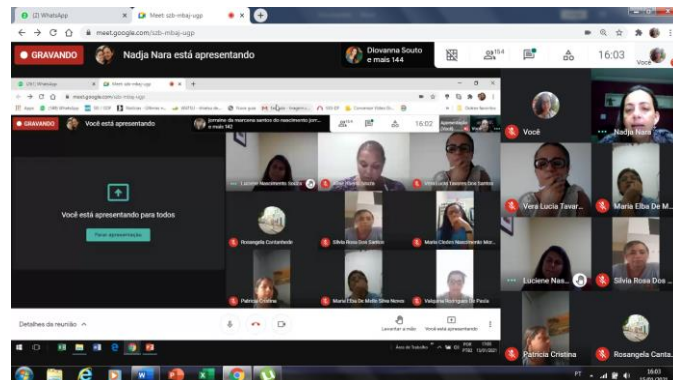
(2) WhatsApp
Meet szb-mbaj-ugp
meet.google.com/szb-mbaj-ugp
GRAVANDO
Nadja Nara está apresentando
Diiovanna Souto e mais 144
154
16:03
Você

(39) WhatsApp
Meet szb-mbaj-ugp
meet.google.com/szb-mbaj-ugp
GRAVANDO
Você está apresentando
jormine da marcona santos do nascimento (orr... e mais 142
154
16:02
Apresentação (Você)
Você está apresentando para todos
Parar apresentação
Luciene Nascimento Souza
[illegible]
Vera Lucia Tavares Dos Santos
Rosangela Contantado
Silvia Rosa Dos Santos
Maria Cleidim Nascimento Mor...
Patricia Cristina
Maria Elba De Mello Silva Novos
Valquiria Rodrigues Da Paixão
Detalhes da reunião
Levantar a mão
Você está apresentando

Você
Nadja Nara
Vera Lucia Tavar...
Maria Elba De M...
Luciene Nas...
Silvia Rosa Dos ...
Patricia Cristina
Rosangela Canta...
PT
16:03